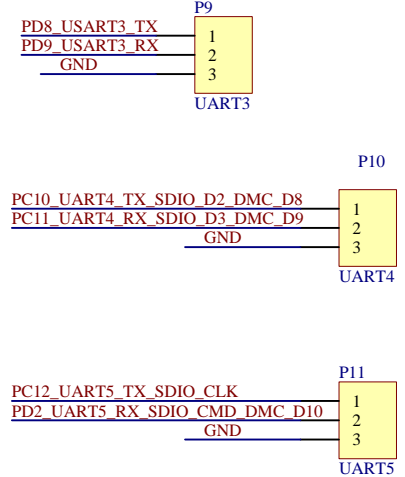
P9

PD8_USART3_TX
PD9_USART3_RX
GND

1
2
3

UART3

P10

PC10_UART4_TX_SDIO_D2_DMC_D8
PC11_UART4_RX_SDIO_D3_DMC_D9
GND

1
2
3

UART4

P11

PC12_UART5_TX_SDIO_CLK
PD2_UART5_RX_SDIO_CMD_DMC_D10
GND

1
2
3

UART5